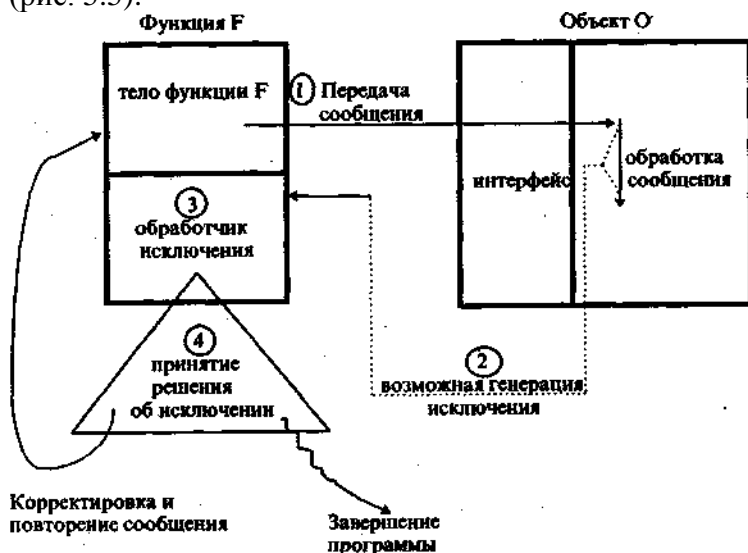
(рис. 3.5).

Функция F

Объект O

тело функции F

1 Передача сообщения

3 обработчик исключения

интерфейс

обработка сообщения

4 принятие решения об исключении

2 возможная генерация исключения

Корректировка и повторение сообщения

Завершение программы